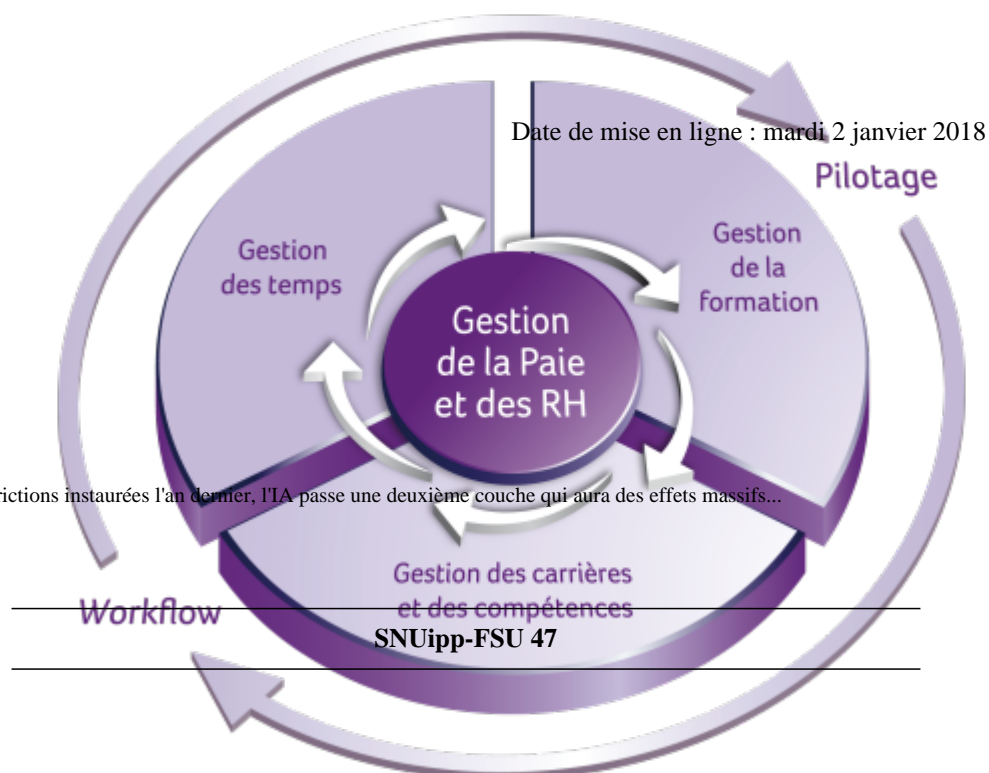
Date de mise en ligne : mardi 2 janvier 2018

Pilotage

Gestion des temps

Gestion de la formation

Gestion de la Paie et des RH

rictions instaurées l'an dernier, l'IA passe une deuxième couche qui aura des effets massifs...

Gestion des carrières et des compétences

Workflow

SNUipp-FSU 47